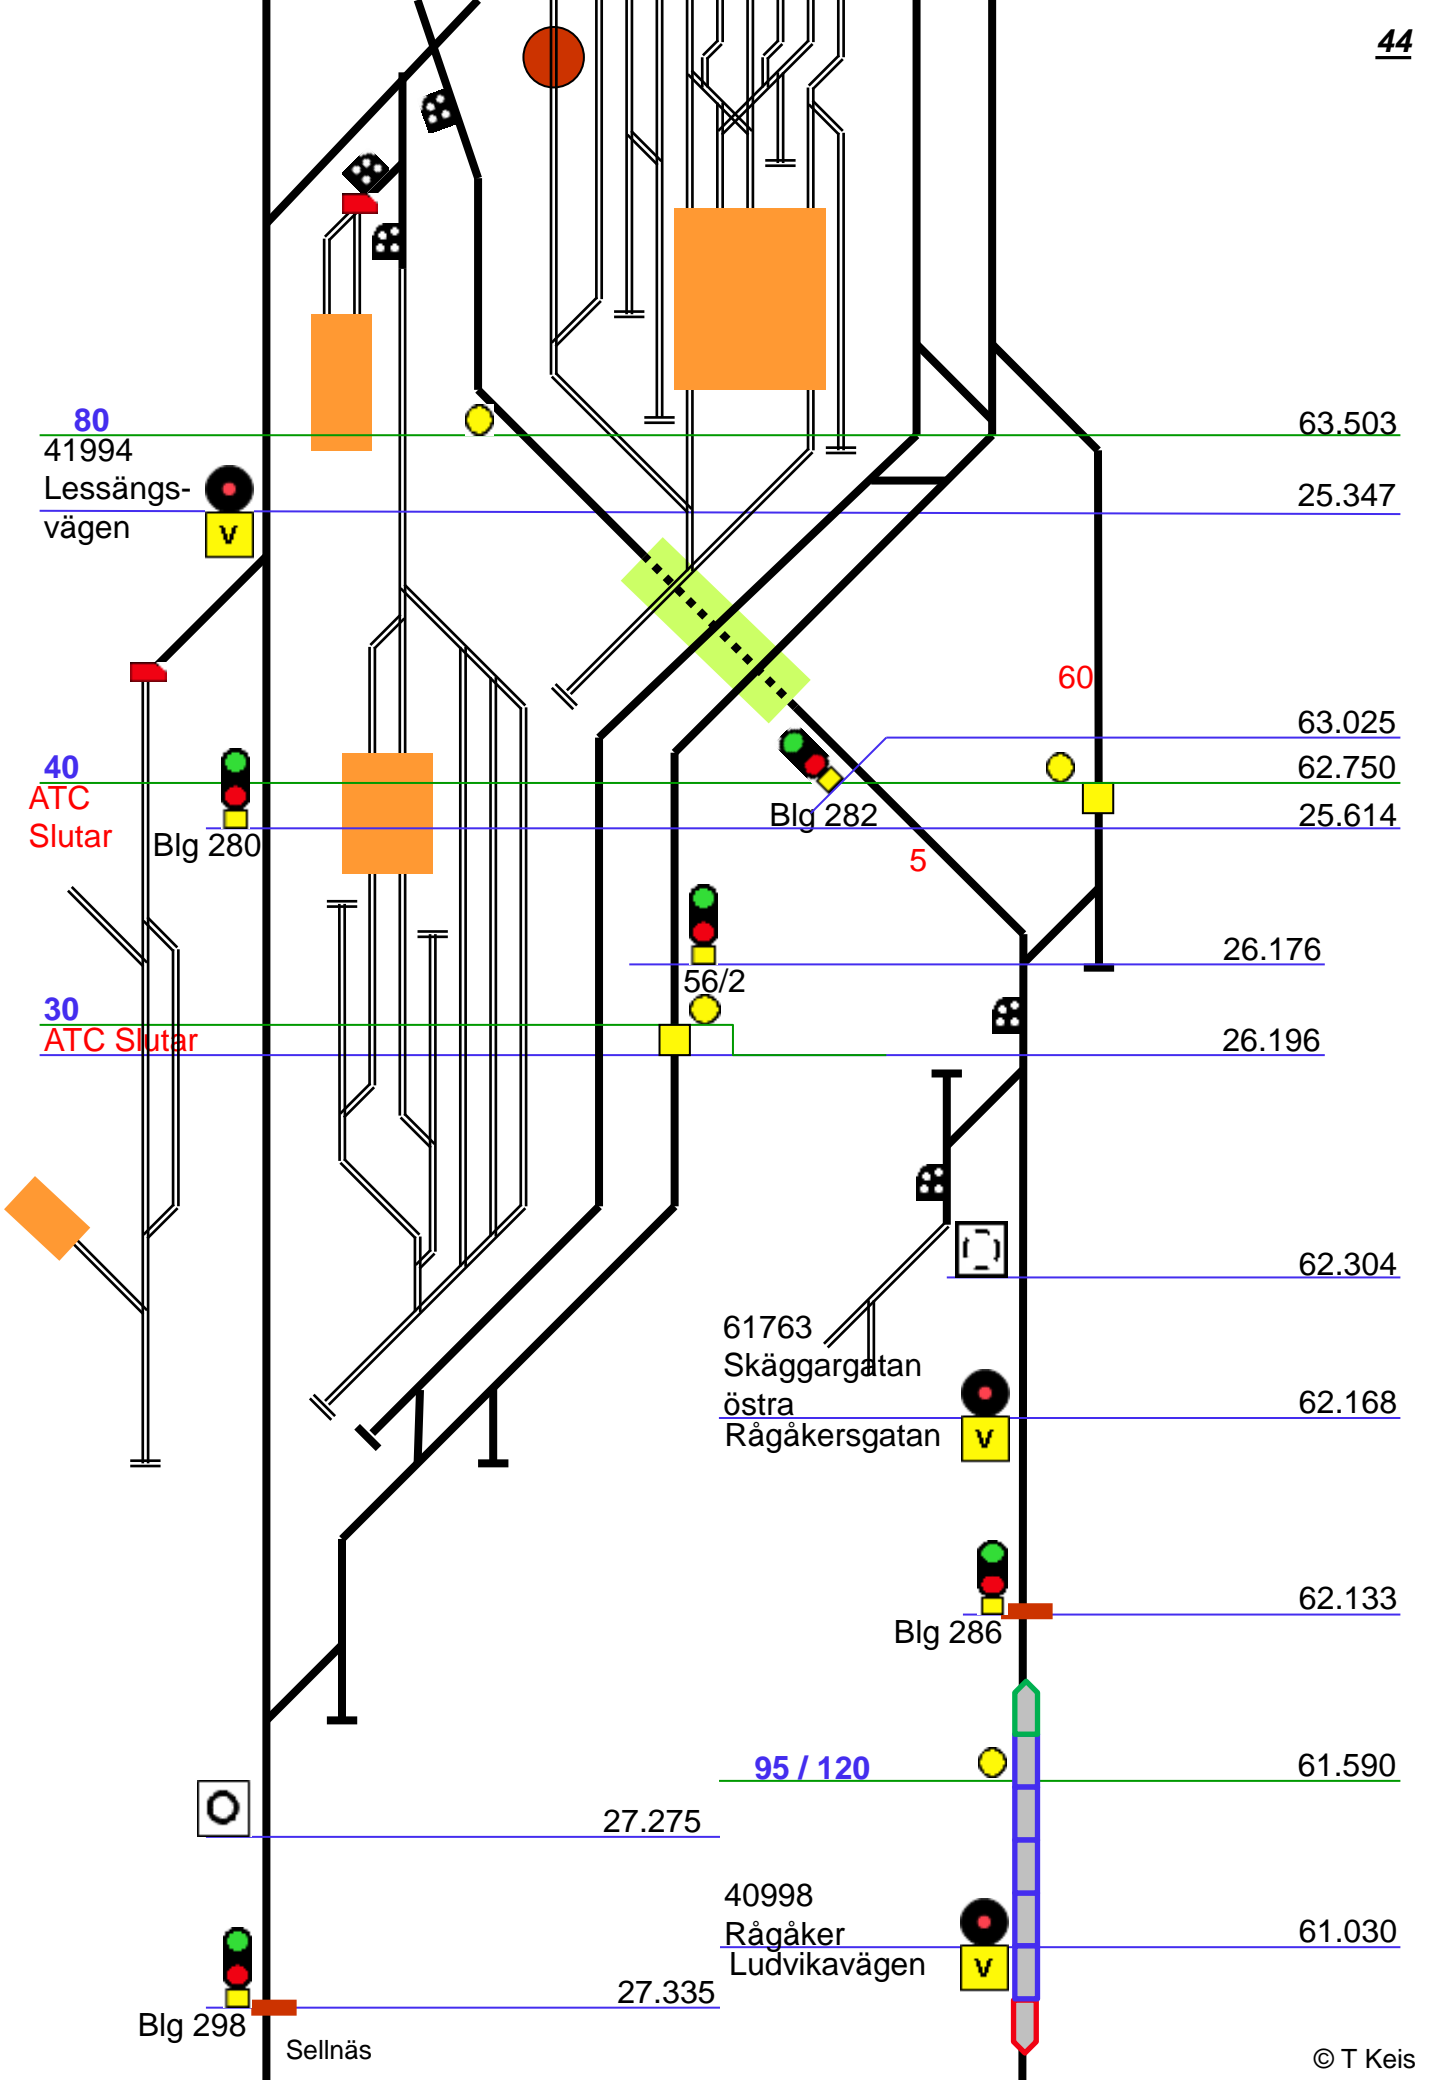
44

80
41994
Lessängs-
vägen
V

63.503
25.347

60

40
ATC
Slutar
Blg 280

63.025
62.750
Blg 282
25.614
5

56/2
26.176

30
ATC Slutar
26.196

62.304

61763
Skäggargatan
östra
Rågåkersgatan
V
62.168

Blg 286
62.133

95 / 120
61.590

27.275

40998
Rågåker
Ludvikavägen
V
61.030

Blg 298
27.335
Sellnäs

© T Keis